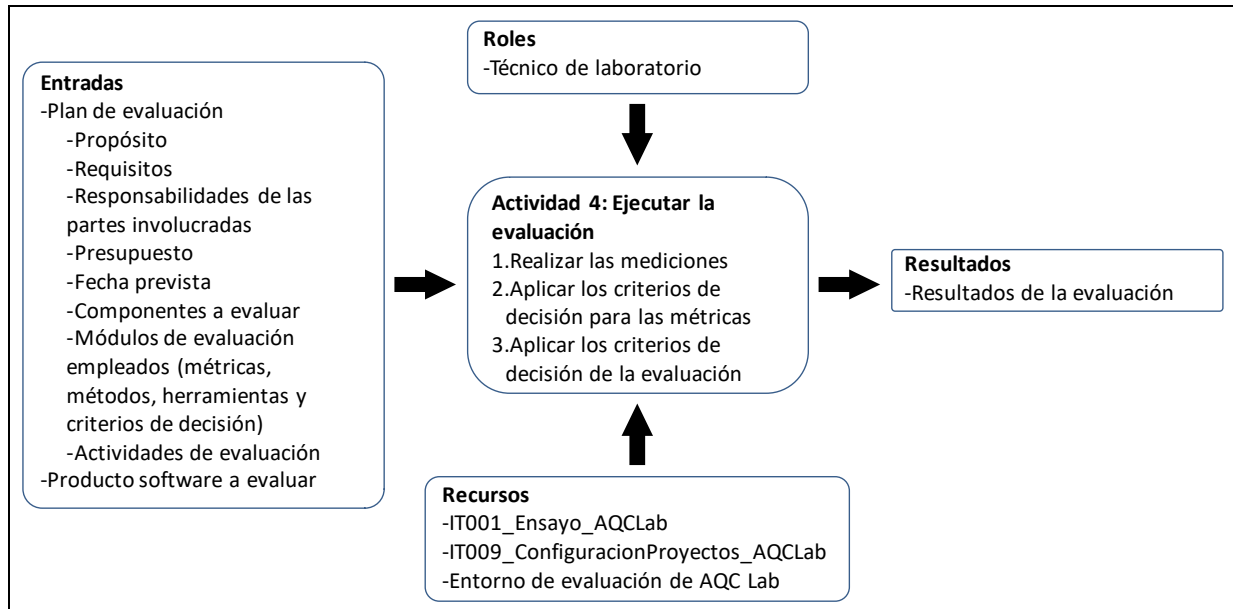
Roles
-Técnico de laboratorio

Entradas
-Plan de evaluación
-Propósito
-Requisitos
-Responsabilidades de las partes involucradas
-Presupuesto
-Fecha prevista
-Componentes a evaluar
-Módulos de evaluación empleados (métricas, métodos, herramientas y criterios de decisión)
-Actividades de evaluación
-Producto software a evaluar

Actividad 4: Ejecutar la evaluación
1.Realizar las mediciones
2.Aplicar los criterios de decisión para las métricas
3.Aplicar los criterios de decisión de la evaluación

Resultados
-Resultados de la evaluación

Recursos
-IT001_Ensayo_AQCLab
-IT009_ConfiguracionProyectos_AQCLab
-Entorno de evaluación de AQC Lab